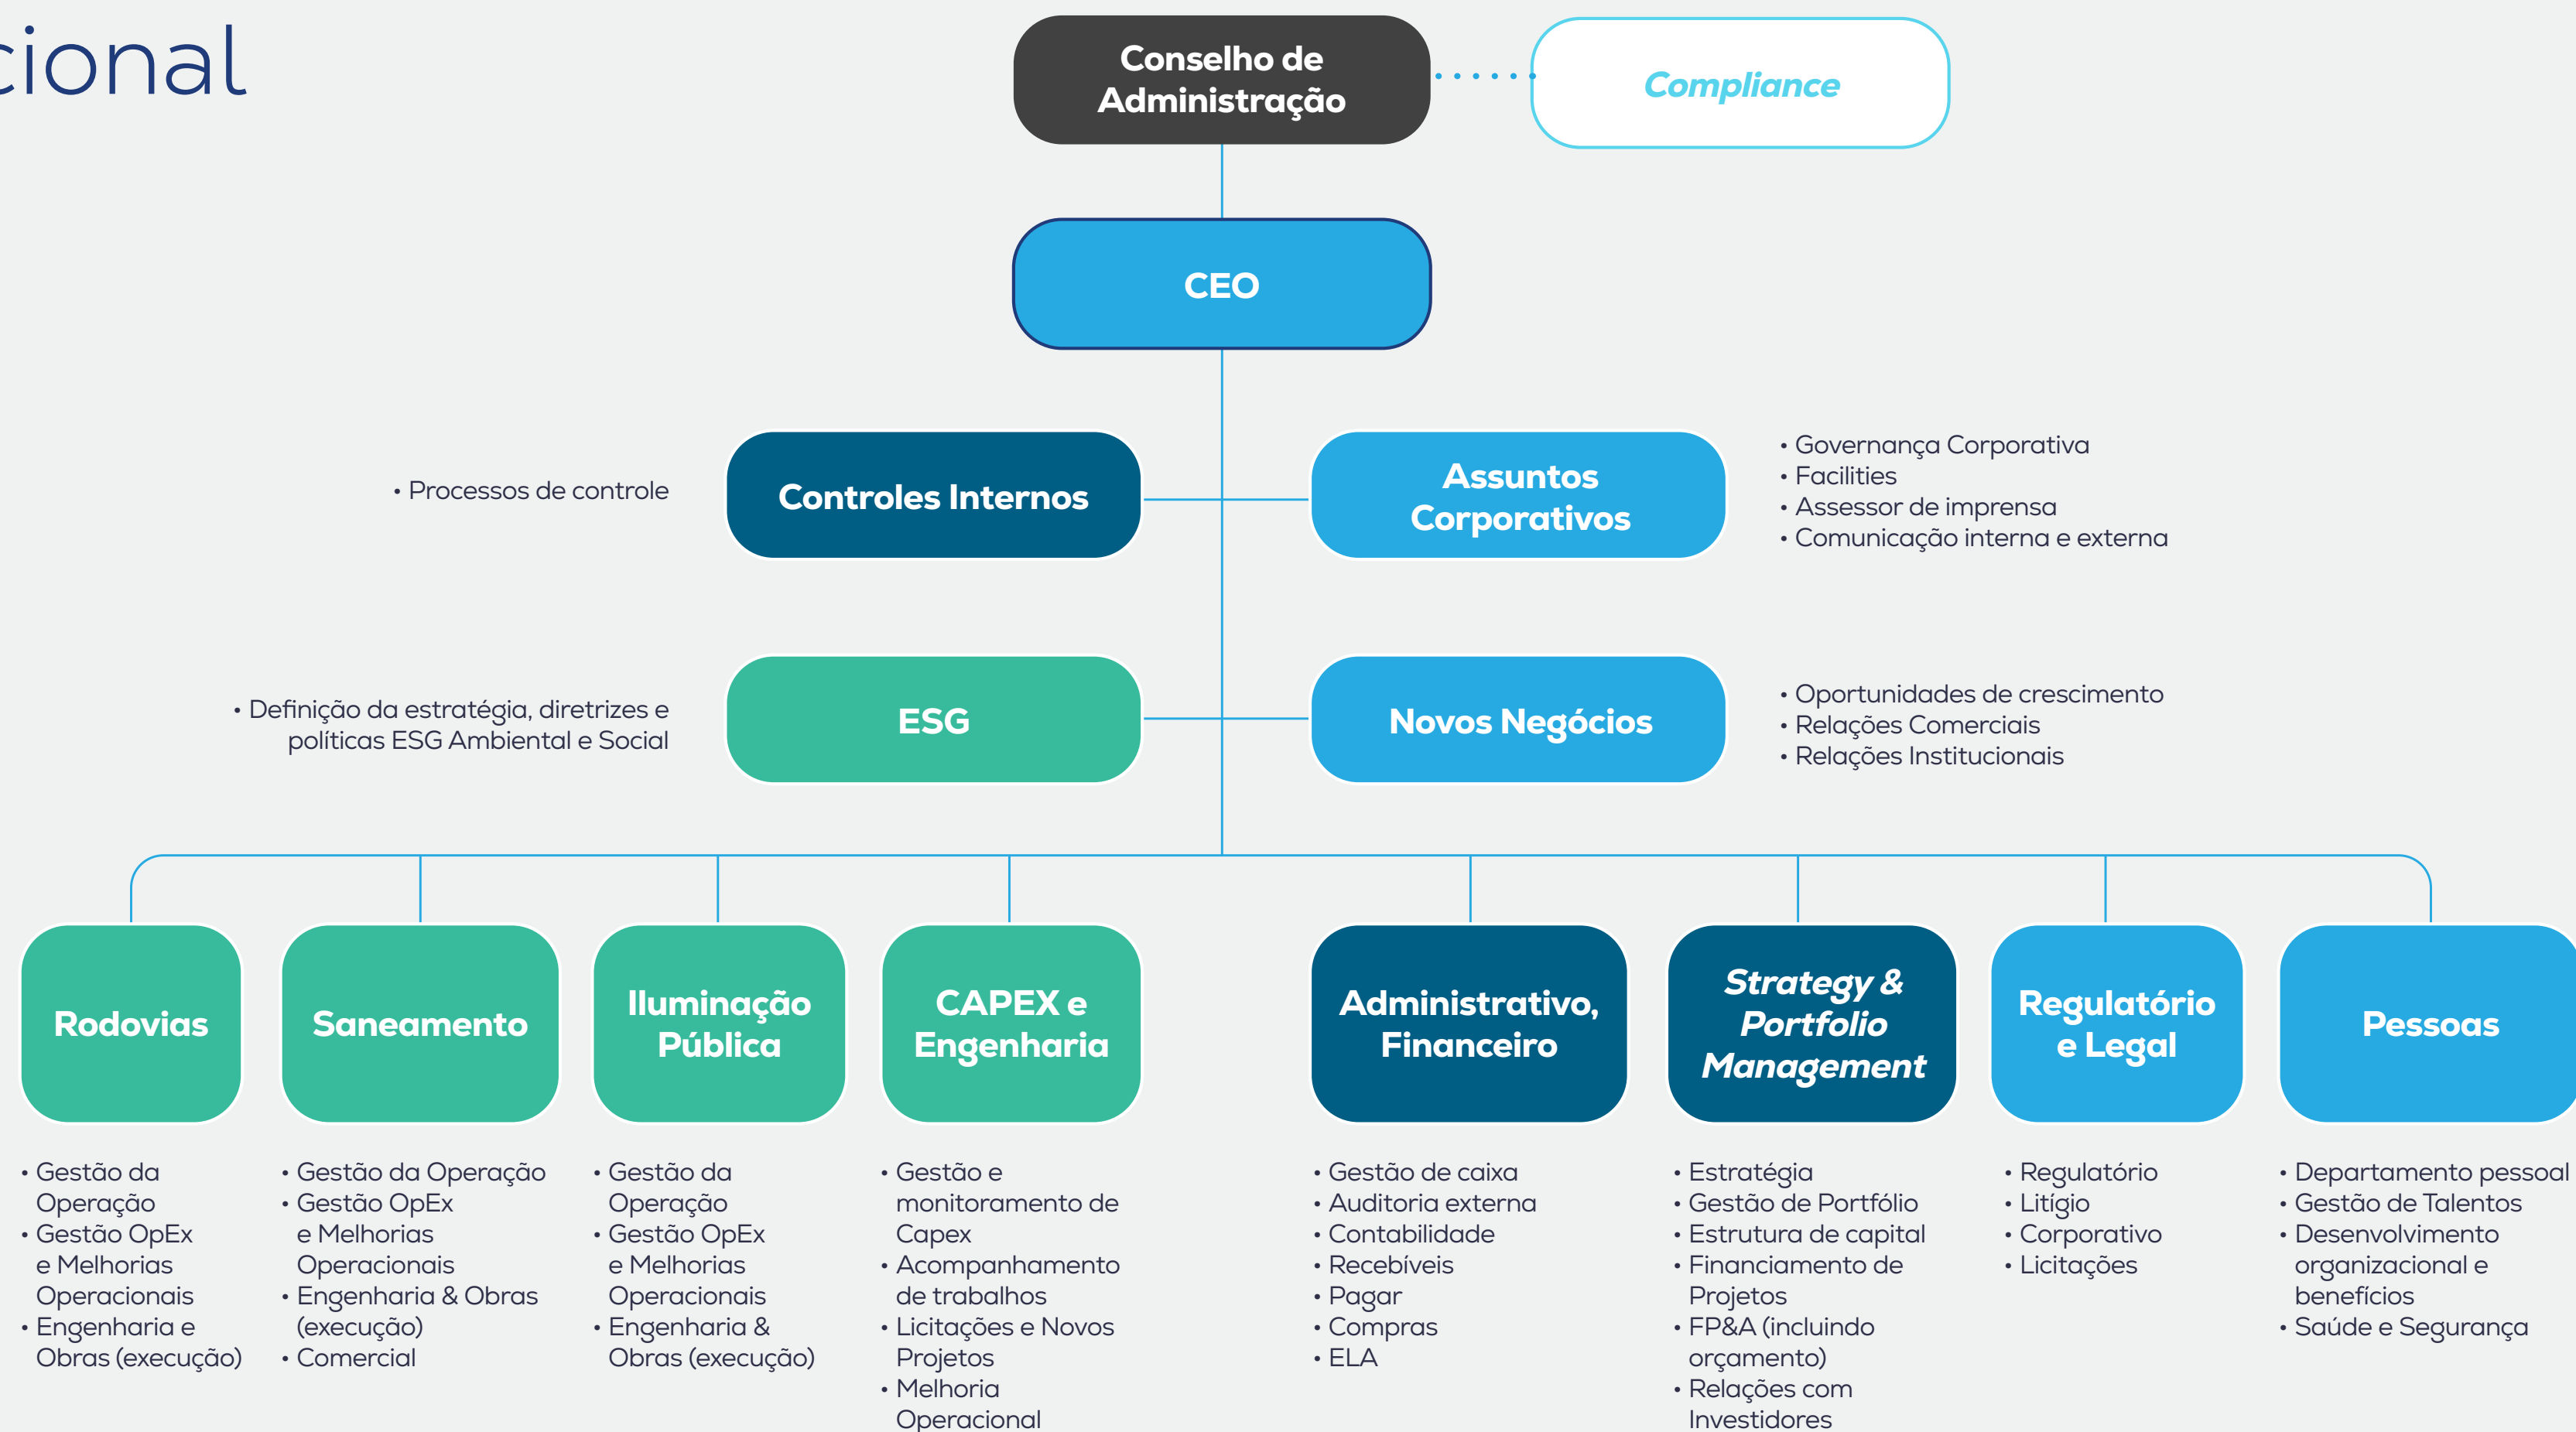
cional

Conselho de Administração

Compliance

CEO

• Processos de controle

Controles Internos

Assuntos Corporativos

• Governança Corporativa
• Facilities
• Assessor de imprensa
• Comunicação interna e externa

• Definição da estratégia, diretrizes e políticas ESG Ambiental e Social

ESG

Novos Negócios

• Oportunidades de crescimento
• Relações Comerciais
• Relações Institucionais

Rodovias

• Gestão da Operação
• Gestão OpEx e Melhorias Operacionais
• Engenharia e Obras (execução)

Saneamento

• Gestão da Operação
• Gestão OpEx e Melhorias Operacionais
• Engenharia & Obras (execução)
• Comercial

Iluminação Pública

• Gestão da Operação
• Gestão OpEx e Melhorias Operacionais
• Engenharia & Obras (execução)

CAPEX e Engenharia

• Gestão e monitoramento de Capex
• Acompanhamento de trabalhos
• Licitações e Novos Projetos
• Melhoria Operacional

Administrativo, Financeiro

• Gestão de caixa
• Auditoria externa
• Contabilidade
• Recebíveis
• Pagar
• Compras
• ELA

Strategy & Portfolio Management

• Estratégia
• Gestão de Portfólio
• Estrutura de capital
• Financiamento de Projetos
• FP&A (incluindo orçamento)
• Relações com Investidores

Regulatório e Legal

• Regulatório
• Litígio
• Corporativo
• Licitações

Pessoas

• Departamento pessoal
• Gestão de Talentos
• Desenvolvimento organizacional e benefícios
• Saúde e Segurança